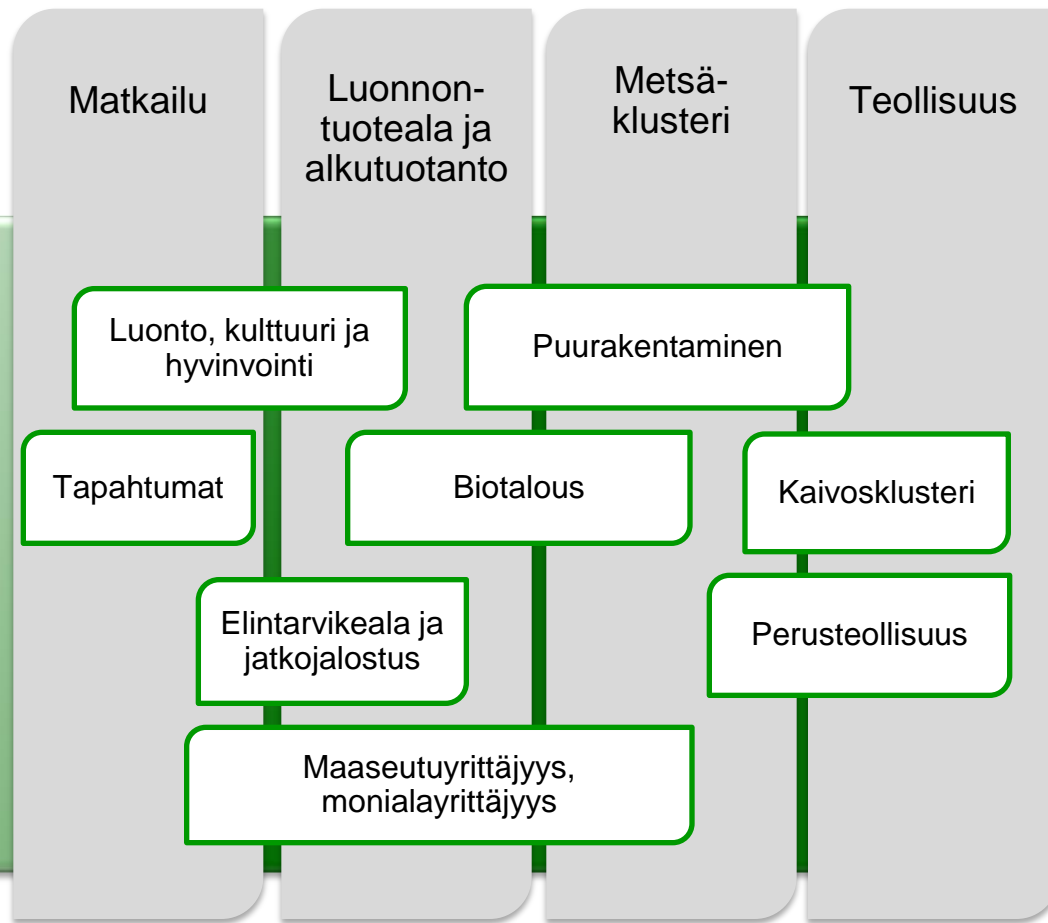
Matkailu

Luonnontuoteala ja alkutuotanto

Metsäklusteri

Teollisuus

Luonto, kulttuuri ja hyvinvointi

Puurakentaminen

Tapahtumat

Biotalous

Kaivosklusteri

Elintarvikeala ja jatkojalostus

Perusteollisuus

Maaseutuyrittäjyys, monialayrittäjyys